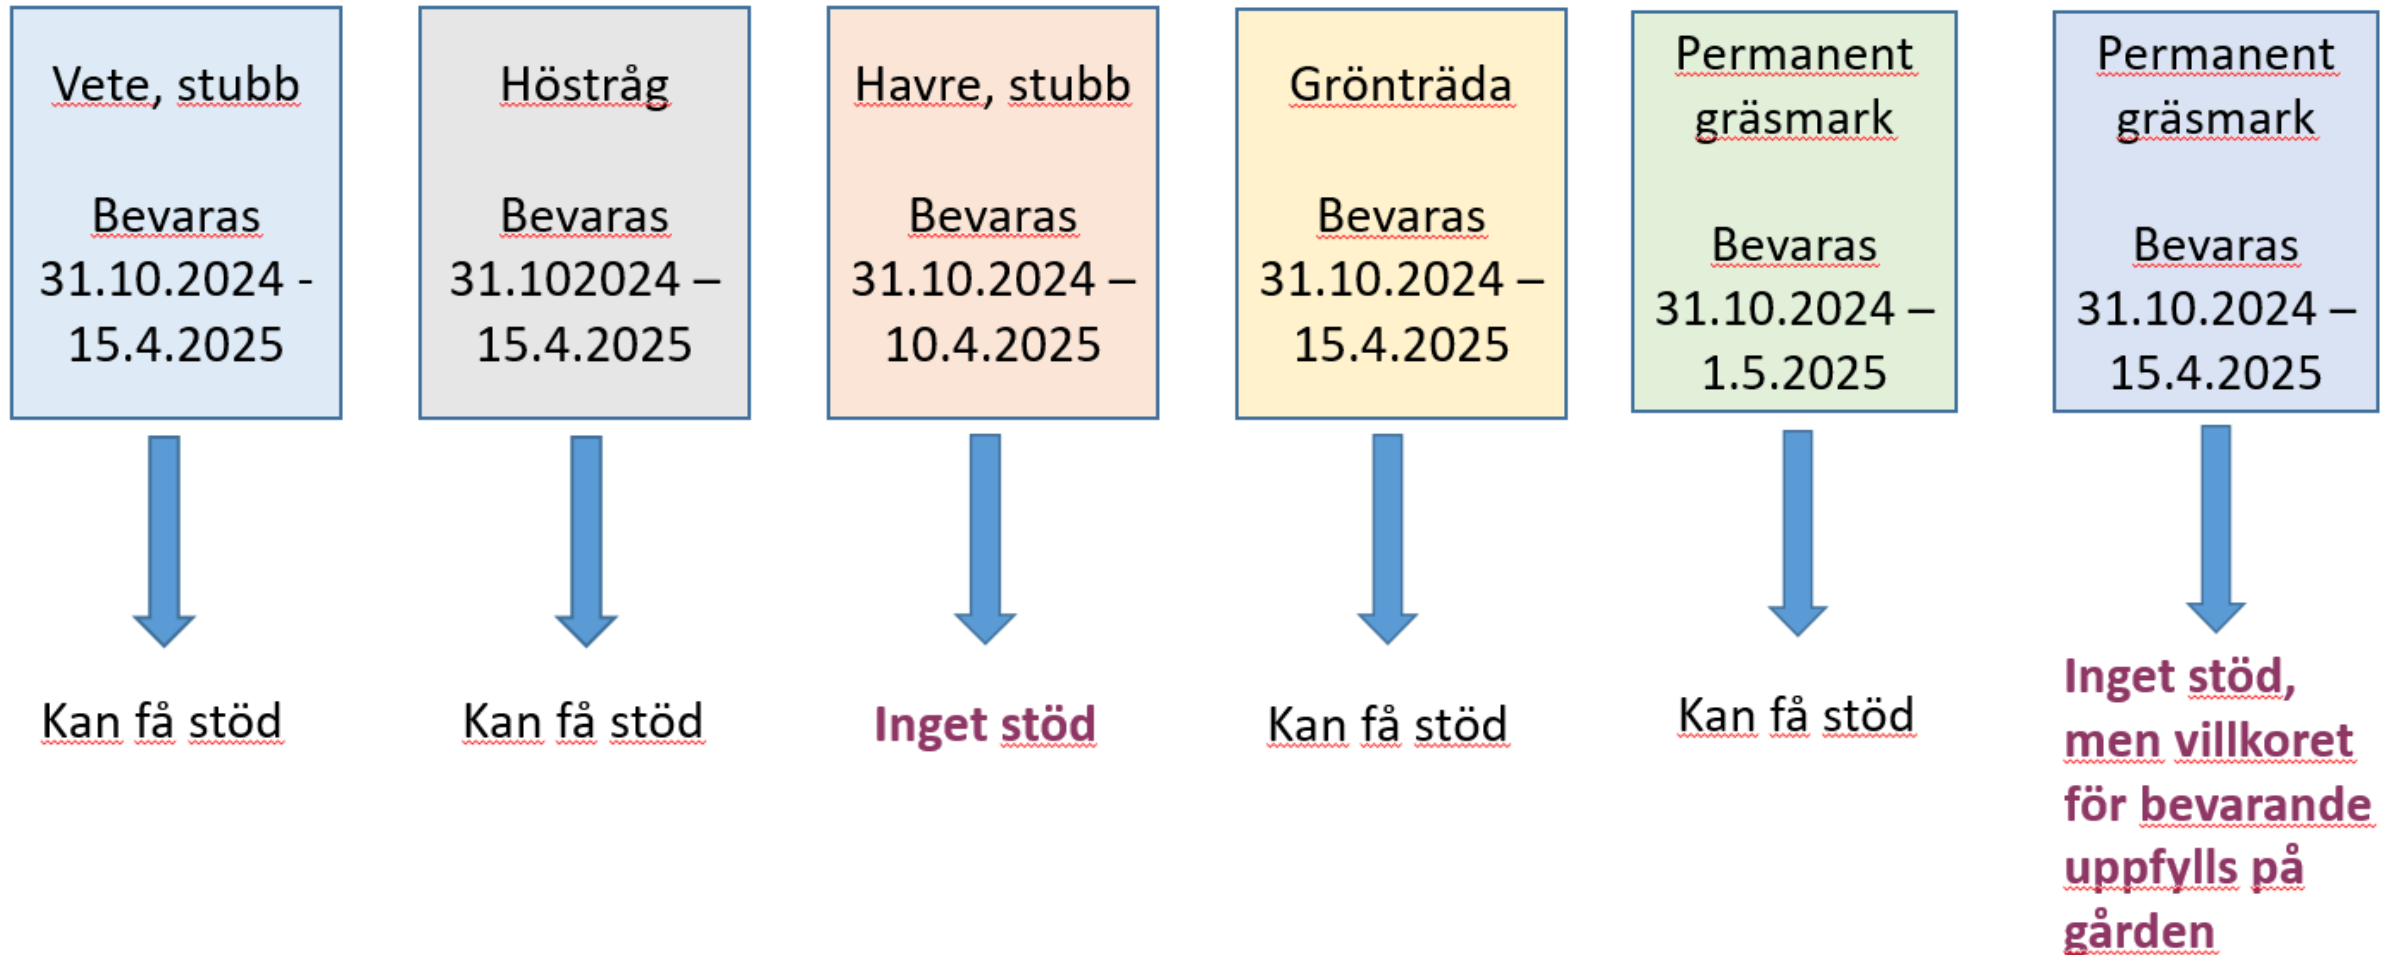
Vete, stubb

Bevaras 31.10.2024 - 15.4.2025

Kan få stöd

Höstråg

Bevaras 31.102024 – 15.4.2025

Kan få stöd

Havre, stubb

Bevaras 31.10.2024 – 10.4.2025

Inget stöd

Grönträda

Bevaras 31.10.2024 – 15.4.2025

Kan få stöd

Permanent gräsmark

Bevaras 31.10.2024 – 1.5.2025

Kan få stöd

Permanent gräsmark

Bevaras 31.10.2024 – 15.4.2025

Inget stöd, men villkoret för bevarande uppfylls på gården